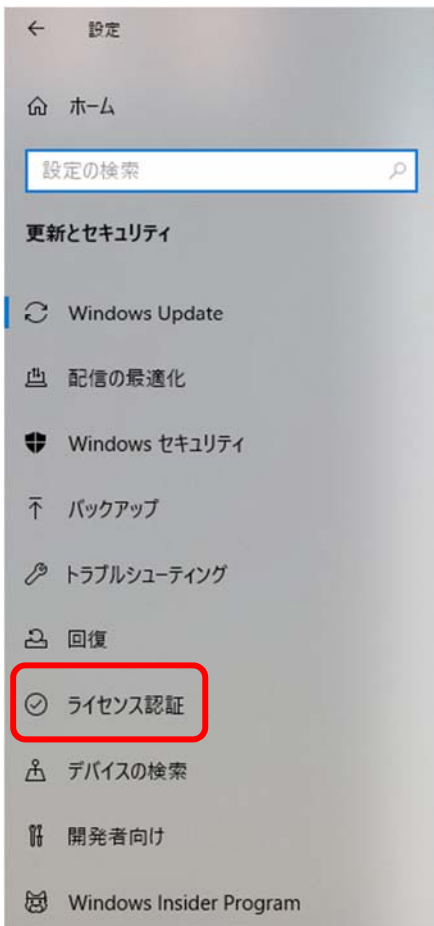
← 設定

ホーム

設定の検索

更新とセキュリティ

Windows Update

配信の最適化

Windows セキュリティ

バックアップ

トラブルシューティング

回復

ライセンス認証

デバイスの検索

開発者向け

Windows Insider Program